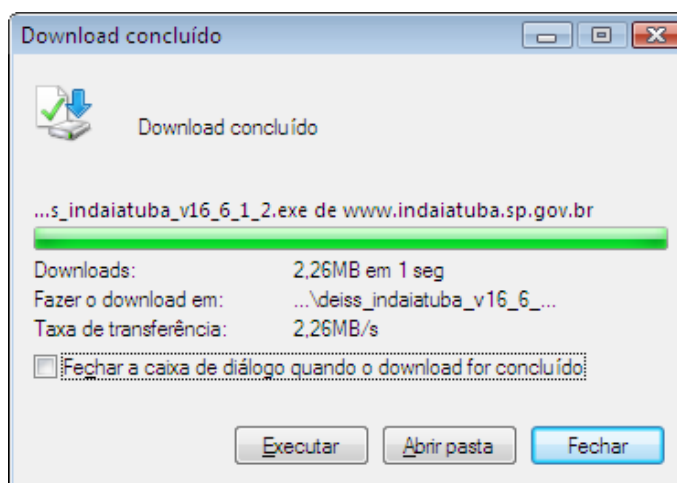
Download concluído

Download concluído

...s_indaiatuba_v16_6_1_2.exe de www.indaiatuba.sp.gov.br

| | |
|---|---|
| Downloads: | 2,26MB em 1 seg |
| Fazer o download em: | ...\deiss_indaiatuba_v16_6_... |
| Taxa de transferência: | 2,26MB/s |

Fechar a caixa de diálogo quando o download for concluído

Executar
Abrir pasta
Fechar